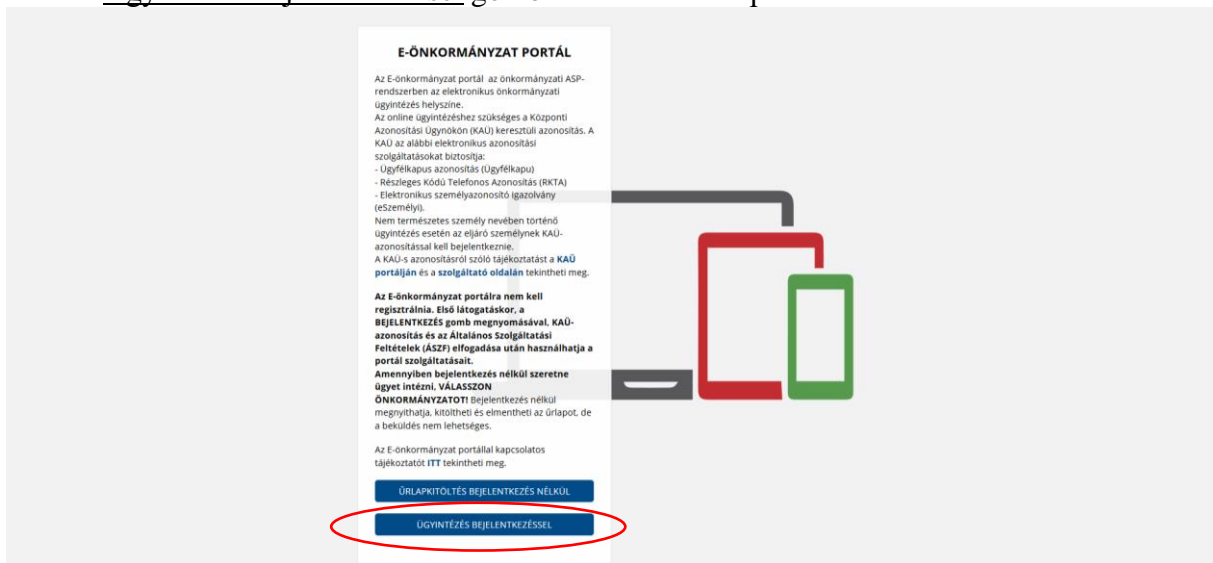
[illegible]

E-ÖNKORMÁNYZAT PORTÁL

Az E-önkormányzat portál az önkormányzati ASP-rendszerben az elektronikus önkormányzati ügyintézés helyszíne.
Az online ügyintézéshez szükséges a Központi Azonosítási Ügynökön (KAÜ) keresztüli azonosítás. A KAÜ az alábbi elektronikus azonosítási szolgáltatásokat biztosítja:
- Ügyfélkapus azonosítás (Ügyfélkapu)
- Részleges Kódú Telefonos Azonosítás (RKTA)
- Elektronikus személyazonosító igazolvány (eSzemélyi).
Nem természetes személy nevében történő ügyintézés esetén az eljáró személynek KAÜ-azonosítással kell bejelentkeznie.
A KAÜ-s azonosításról szóló tájékoztatást a KAÜ portálján és a szolgáltató oldalán tekintheti meg.

Az E-önkormányzat portálra nem kell regisztrálnia. Első látogatáskor, a BEJELENTKEZÉS gomb megnyomásával, KAÜ-azonosítás és az Általános Szolgáltatási Feltételek (ÁSZF) elfogadása után használhatja a portál szolgáltatásait.
Amennyiben bejelentkezés nélkül szeretne ügyet intézni, VÁLASSZON ÖNKORMÁNYZATOT! Bejelentkezés nélkül megnyithatja, kitöltheti és elmentheti az űrlapot, de a beküldés nem lehetséges.

Az E-önkormányzat portállal kapcsolatos tájékoztatót ITT tekintheti meg.

ŰRLAPKITÖLTÉS BEJELENTKEZÉS NÉLKÜL

ÜGYINTÉZÉS BEJELENTKEZÉSSEL